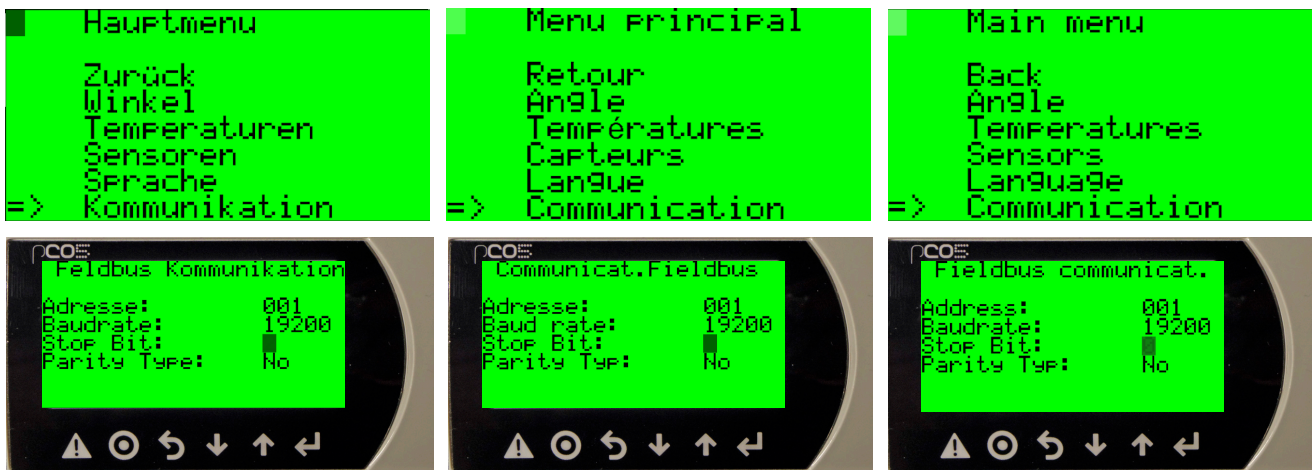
Hauptmenu

Zurück
Winkel
Temperaturen
Sensoren
Sprache
=> Kommunikation

Menu principal

Retour
Angle
Températures
Capteurs
Langue
=> Communication

Main menu

Back
Angle
Temperatures
Sensors
Language
=> Communication

pCO

Feldbus Kommunikation

Adresse: 001
Baudrate: 19200
Stop Bit:
Parity Type: No

pCO

Communicat.Fieldbus

Adresse: 001
Baud rate: 19200
Stop Bit:
Parity Typ: No

pCO

Fieldbus communicat.

Address: 001
Baudrate: 19200
Stop Bit:
Parity Typ: No